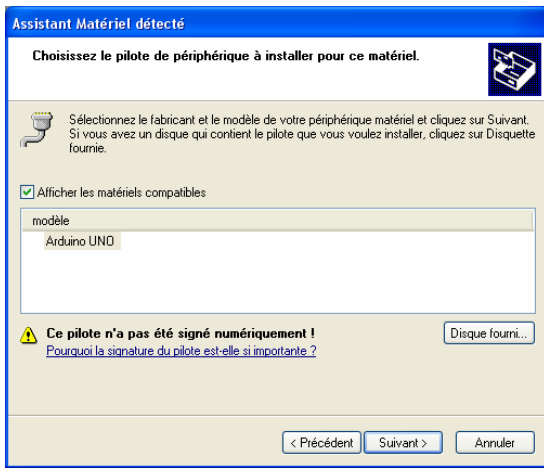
Assistant Matériel détecté

Choisissez le pilote de périphérique à installer pour ce matériel.

Sélectionnez le fabricant et le modèle de votre périphérique matériel et cliquez sur Suivant. Si vous avez un disque qui contient le pilote que vous voulez installer, cliquez sur Disquette fournie.

Afficher les matériels compatibles

modèle

Arduino UNO

Ce pilote n'a pas été signé numériquement !

Pourquoi la signature du pilote est-elle si importante ?

Disque fourni...

< Précédent

Suivant >

Annuler